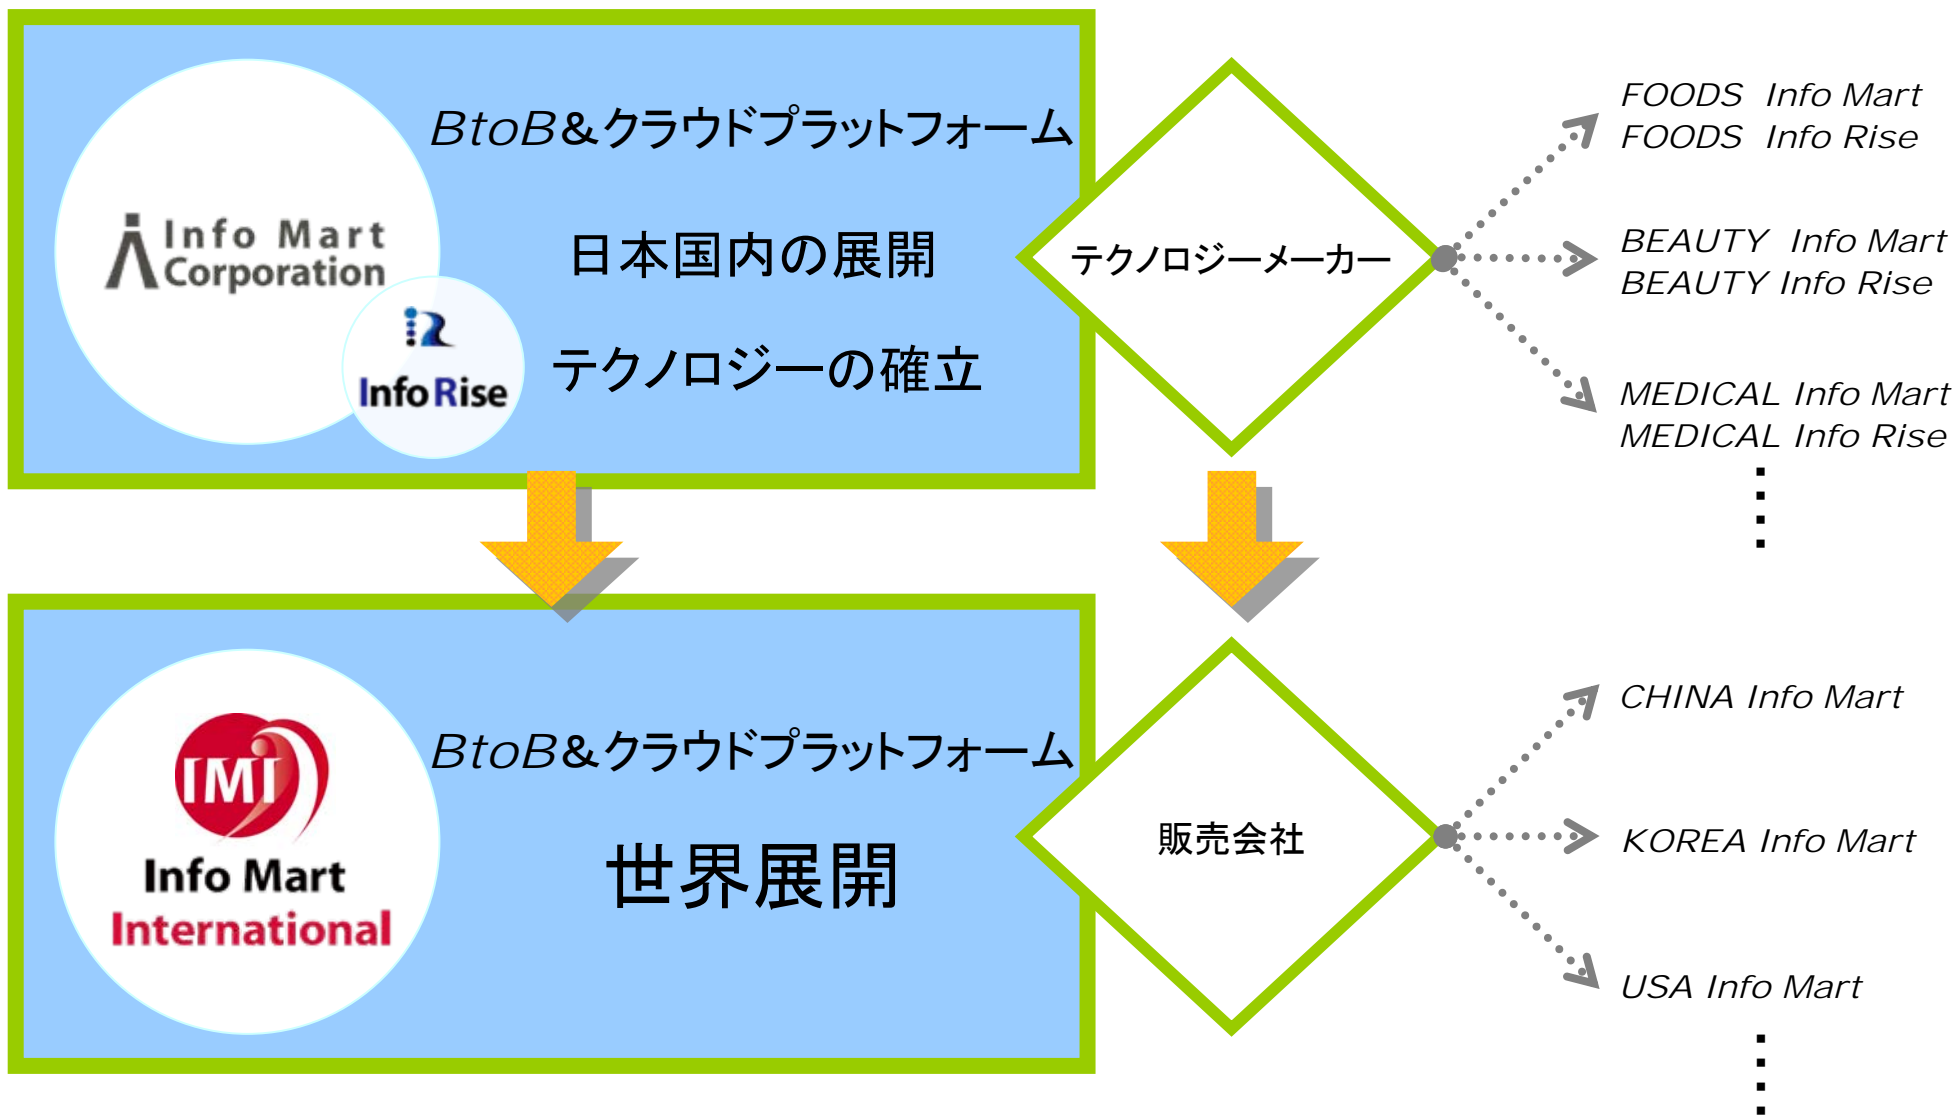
Info Mart Corporation

IR
Info Rise

BtoB&クラウドプラットフォーム

日本国内の展開

テクノロジーの確立

テクノロジーメーカー

FOODS Info Mart
FOODS Info Rise

BEAUTY Info Mart
BEAUTY Info Rise

MEDICAL Info Mart
MEDICAL Info Rise
⋮

IMI
Info Mart
International

BtoB&クラウドプラットフォーム

世界展開

販売会社

CHINA Info Mart

KOREA Info Mart

USA Info Mart
⋮